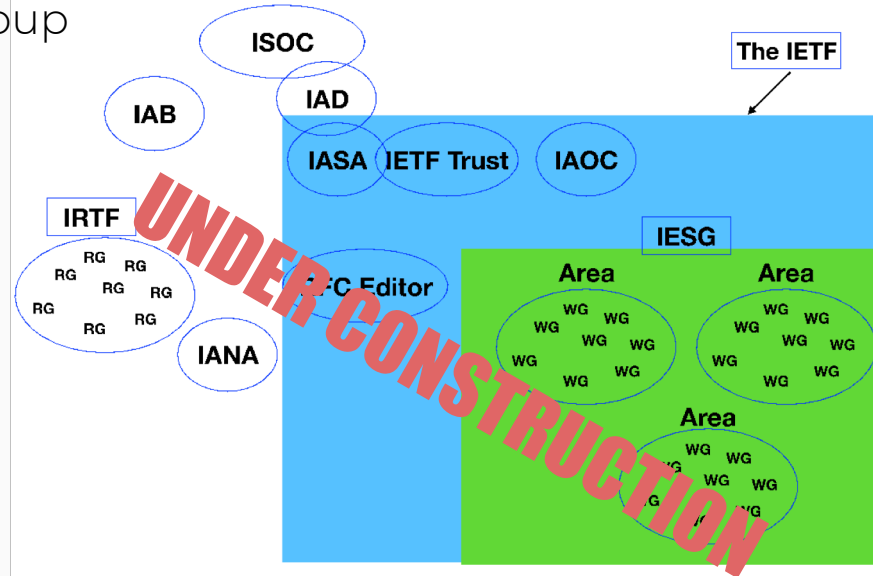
oup

ISOC

The IETF

IAD

IAB

IASA

IETF Trust

IAOC

IRTF

RG RG RG RG RG RG RG RG

UNDER CONSTRUCTION

IESG

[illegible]FC Editor

Area

WG WG WG WG WG WG WG WG

Area

WG WG WG WG WG WG WG WG

IANA

Area

WG WG WG WG WG WG WG WG